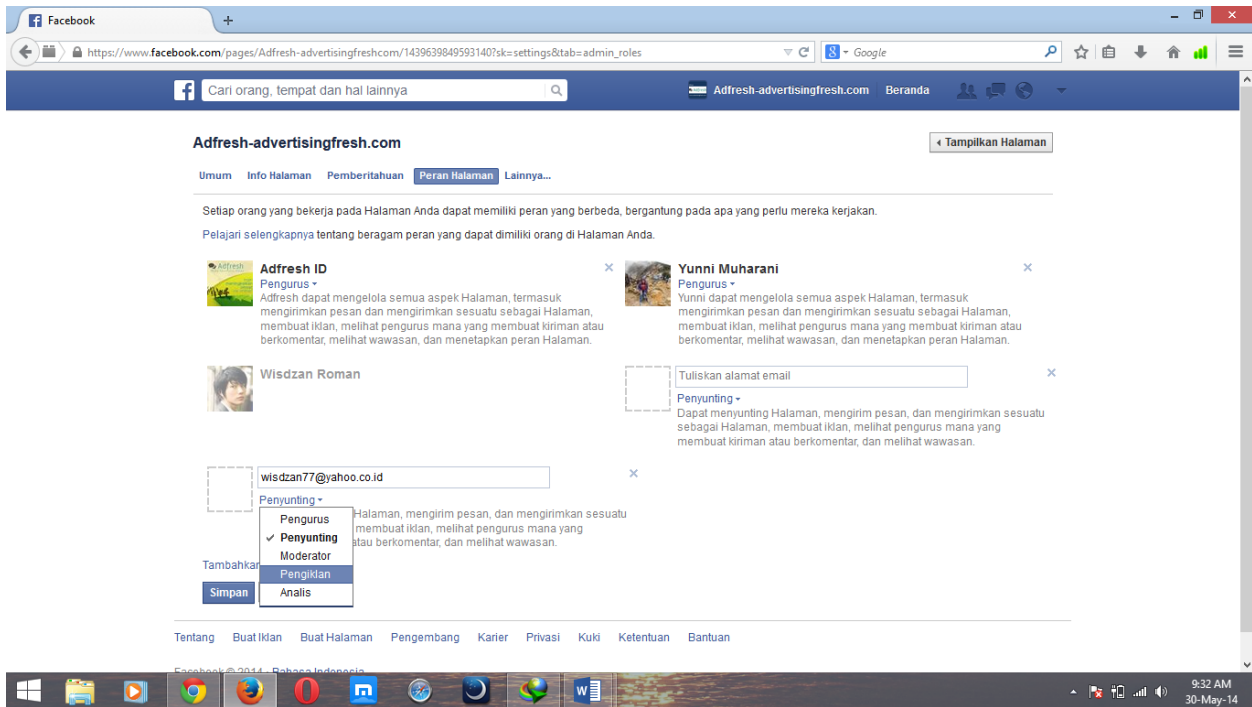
Facebook
+
https://www.facebook.com/pages/Adfresh-advertisingfreshcom/1439639849593140?sk=settings&tab=admin_roles
Google

Cari orang, tempat dan hal lainnya
Adfresh-advertisingfresh.com Beranda

Adfresh-advertisingfresh.com
Tampilkan Halaman

Umum Info Halaman Pemberitahuan Peran Halaman Lainnya...

Setiap orang yang bekerja pada Halaman Anda dapat memiliki peran yang berbeda, bergantung pada apa yang perlu mereka kerjakan.

Pelajari selengkapnya tentang beragam peran yang dapat dimiliki orang di Halaman Anda.

Adfresh
Adfresh ID
Pengurus
Adfresh dapat mengelola semua aspek Halaman, termasuk mengirimkan pesan dan mengirimkan sesuatu sebagai Halaman, membuat iklan, melihat pengurus mana yang membuat kiriman atau berkomentar, melihat wawasan, dan menetapkan peran Halaman.

Yunni Muharani
Pengurus
Yunni dapat mengelola semua aspek Halaman, termasuk mengirimkan pesan dan mengirimkan sesuatu sebagai Halaman, membuat iklan, melihat pengurus mana yang membuat kiriman atau berkomentar, melihat wawasan, dan menetapkan peran Halaman.

Wisdzan Roman

Tuliskan alamat email
Penyunting
Dapat menyunting Halaman, mengirim pesan, dan mengirimkan sesuatu sebagai Halaman, membuat iklan, melihat pengurus mana yang membuat kiriman atau berkomentar, dan melihat wawasan.

wisdzan77@yahoo.co.id
Penyunting
Halaman, mengirim pesan, dan mengirimkan sesuatu membuat iklan, melihat pengurus mana yang atau berkomentar, dan melihat wawasan.
Pengurus
Penyunting
Moderator
Pengiklan
Analis

Tambahkan
Simpan

Tentang Buat Iklan Buat Halaman Pengembang Karier Privasi Kuki Ketentuan Bantuan

Facebook © 2014 · Bahasa Indonesia

9:32 AM
30-May-14